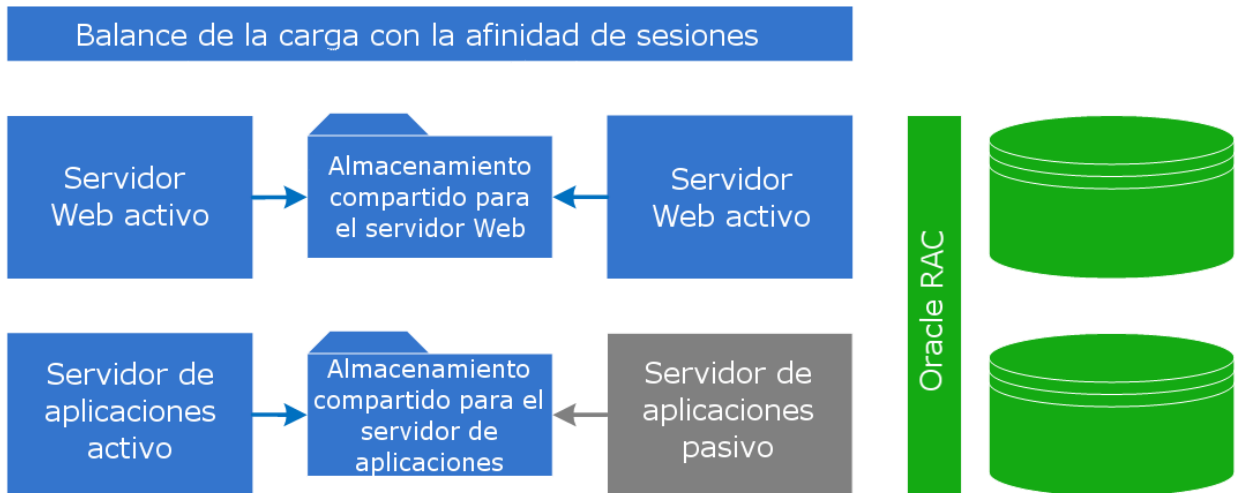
Balance de la carga con la afinidad de sesiones

Servidor Web activo

Almacenamiento compartido para el servidor Web

Servidor Web activo

Oracle RAC

Servidor de aplicaciones activo

Almacenamiento compartido para el servidor de aplicaciones

Servidor de aplicaciones pasivo